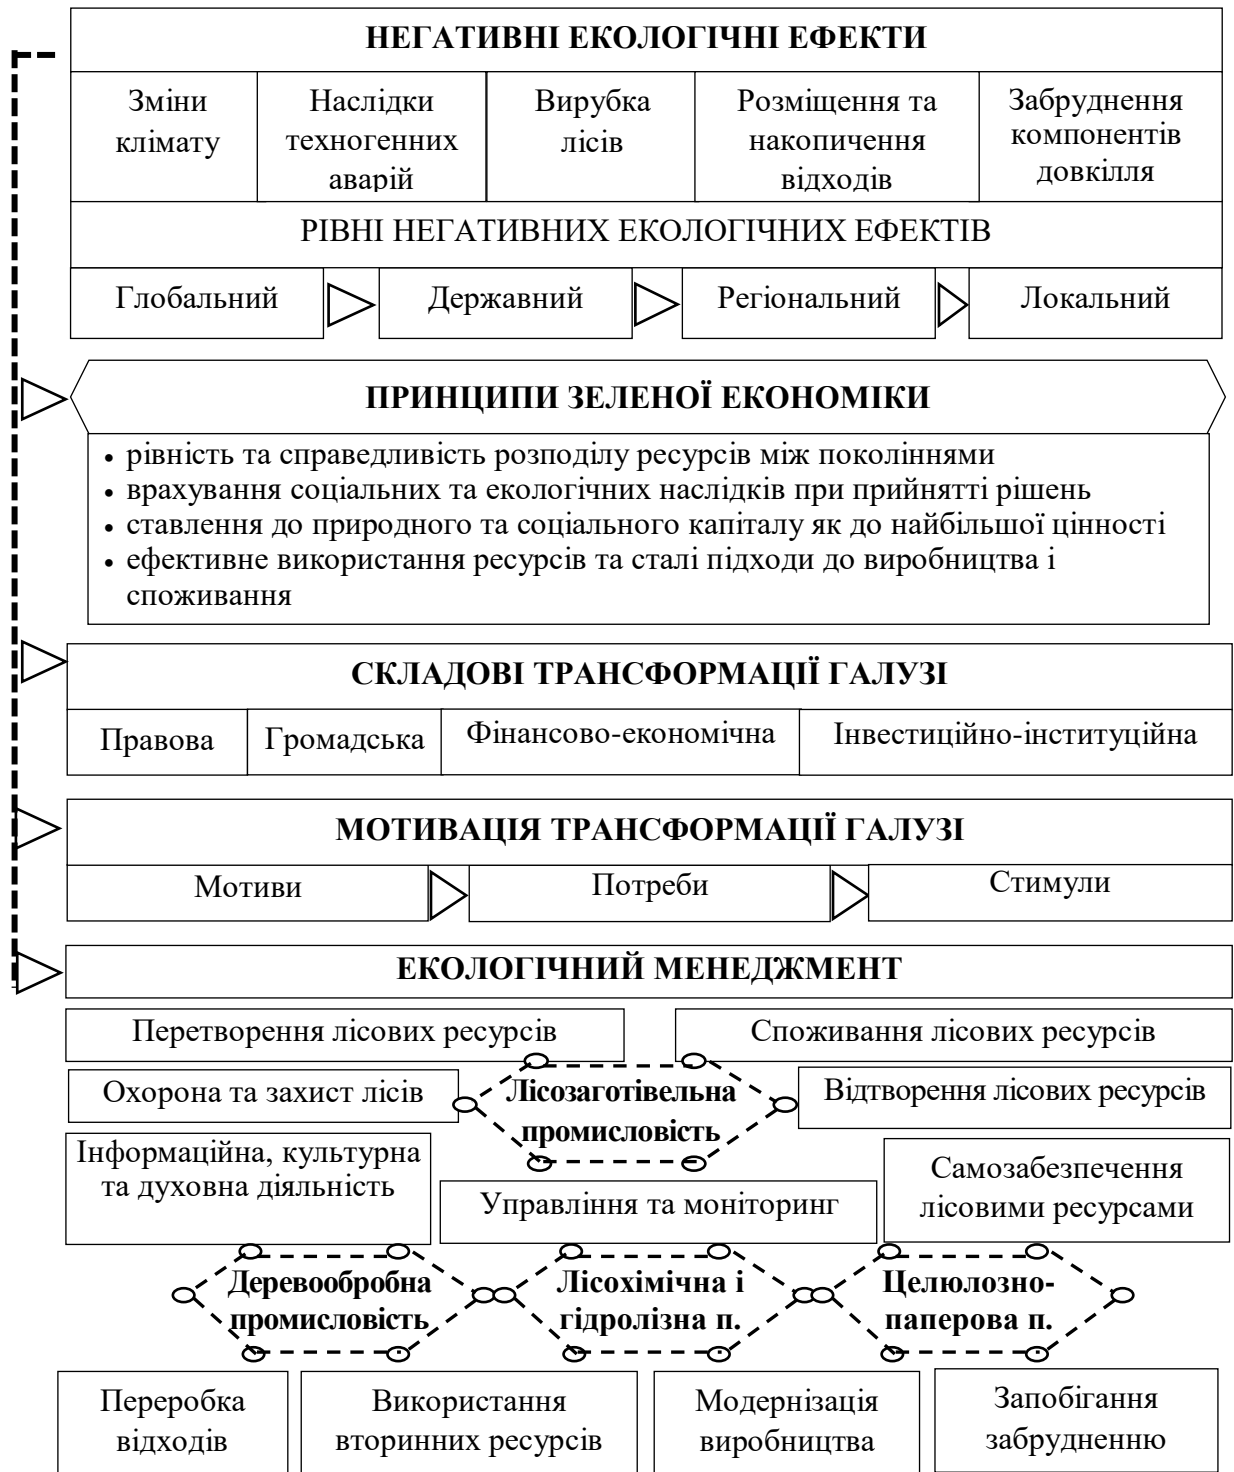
НЕГАТИВНІ ЕКОЛОГІЧНІ ЕФЕКТИ

| Зміни клімату | Наслідки техногенних аварій | Вирубка лісів | Розміщення та накопичення відходів | Забруднення компонентів довкілля |
|---|---|---|---|---|

РІВНІ НЕГАТИВНИХ ЕКОЛОГІЧНИХ ЕФЕКТІВ

Глобальний | Державний | Регіональний | Локальний

ПРИНЦИПИ ЗЕЛЕНОЇ ЕКОНОМІКИ

• рівність та справедливість розподілу ресурсів між поколіннями
• врахування соціальних та екологічних наслідків при прийнятті рішень
• ставлення до природного та соціального капіталу як до найбільшої цінності
• ефективне використання ресурсів та сталі підходи до виробництва і споживання

СКЛАДОВІ ТРАНСФОРМАЦІЇ ГАЛУЗІ

| Правова | Громадська | Фінансово-економічна | Інвестиційно-інституційна |
|---|---|---|---|

МОТИВАЦІЯ ТРАНСФОРМАЦІЇ ГАЛУЗІ

Мотиви | Потреби | Стимули

ЕКОЛОГІЧНИЙ МЕНЕДЖМЕНТ

Перетворення лісових ресурсів

Споживання лісових ресурсів

Охорона та захист лісів

Лісозаготівельна промисловість

Відтворення лісових ресурсів

Інформаційна, культурна та духовна діяльність

Управління та моніторинг

Самозабезпечення лісовими ресурсами

Деревообробна промисловість

Лісохімічна і гідролізна п.

Целюлозно-паперова п.

| Переробка відходів | Використання вторинних ресурсів | Модернізація виробництва | Запобігання забрудненню |
|---|---|---|---|